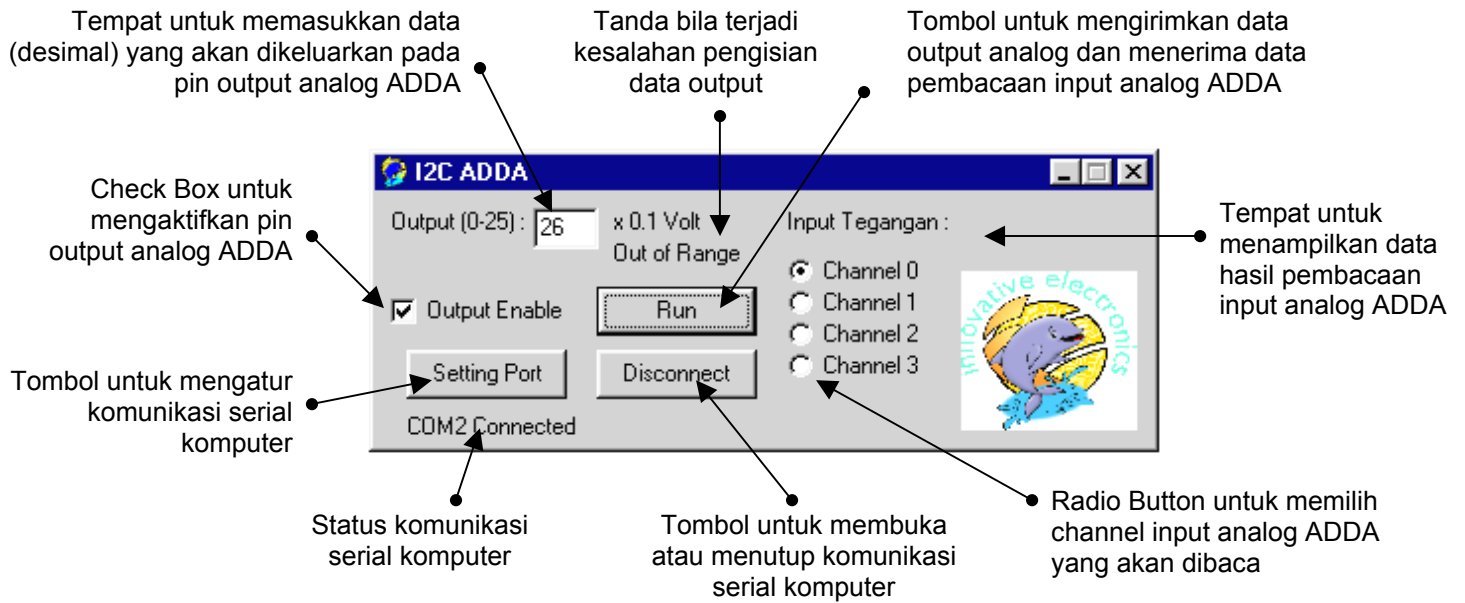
Tempat untuk memasukkan data (desimal) yang akan dikeluarkan pada pin output analog ADDA

Tanda bila terjadi kesalahan pengisian data output

Tombol untuk mengirimkan data output analog dan menerima data pembacaan input analog ADDA

I2C ADDA

Check Box untuk mengaktifkan pin output analog ADDA

Output (0-25) : 26 x 0.1 Volt

Out of Range

Input Tegangan :

Tempat untuk menampilkan data hasil pembacaan input analog ADDA

Channel 0

Channel 1

Channel 2

Channel 3

innovative electronics

Output Enable

Run

Setting Port

Disconnect

Tombol untuk mengatur komunikasi serial komputer

COM2 Connected

Status komunikasi serial komputer

Tombol untuk membuka atau menutup komunikasi serial komputer

Radio Button untuk memilih channel input analog ADDA yang akan dibaca